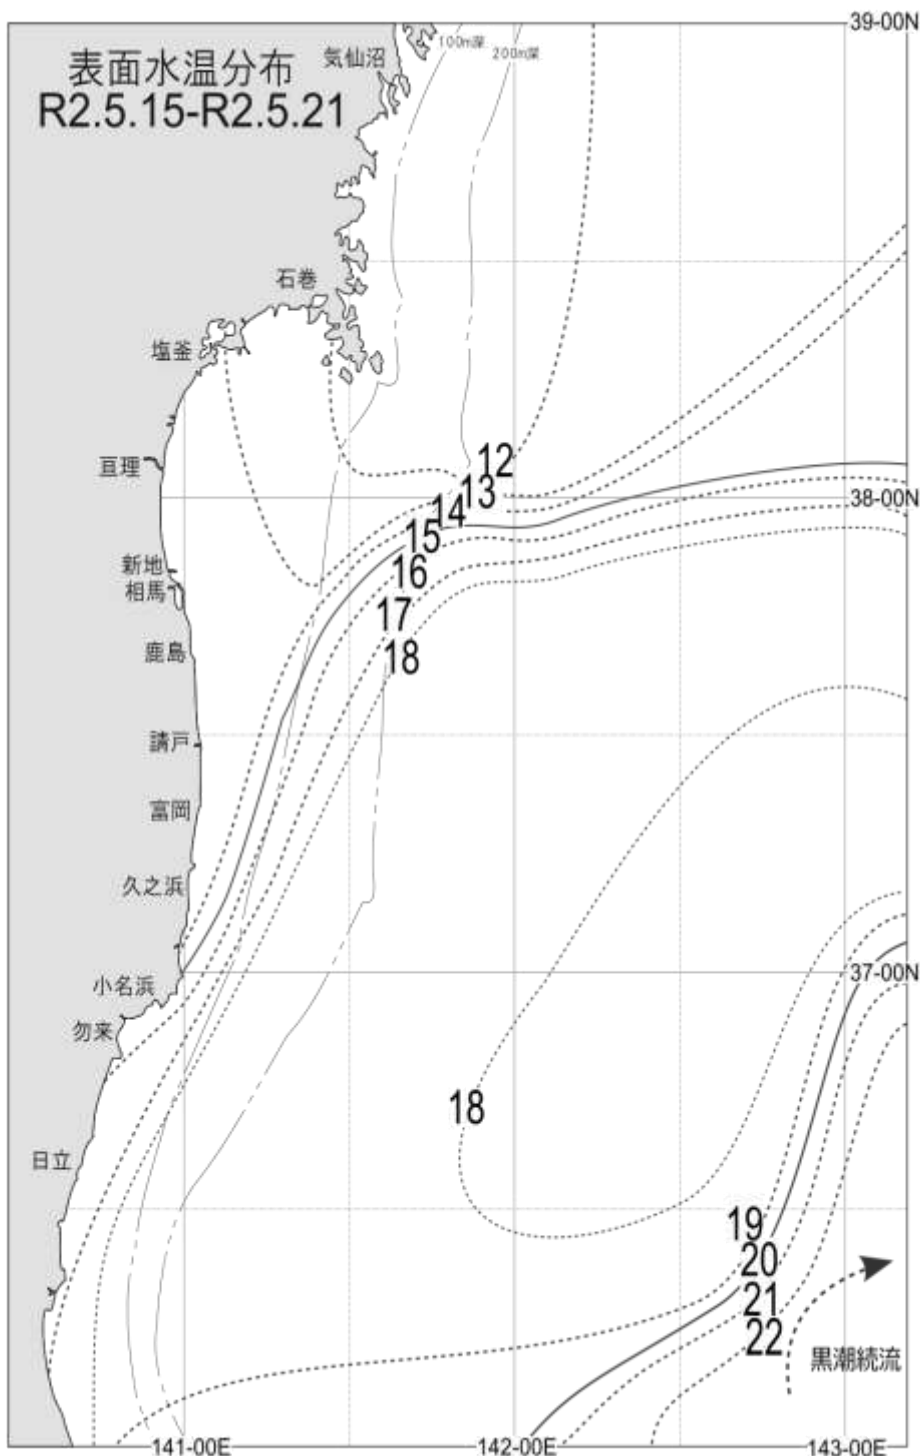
表面水温分布
R2.5.15-R2.5.21

39-00N
気仙沼
100m深
200m深
石巻
塩釜
亘理
12
13
14
15
16
17
18
38-00N
新地
相馬
鹿島
請戸
富岡
久之浜
小名浜
37-00N
勿来
18
日立
19
20
21
22
黒潮続流
141-00E
142-00E
143-00E